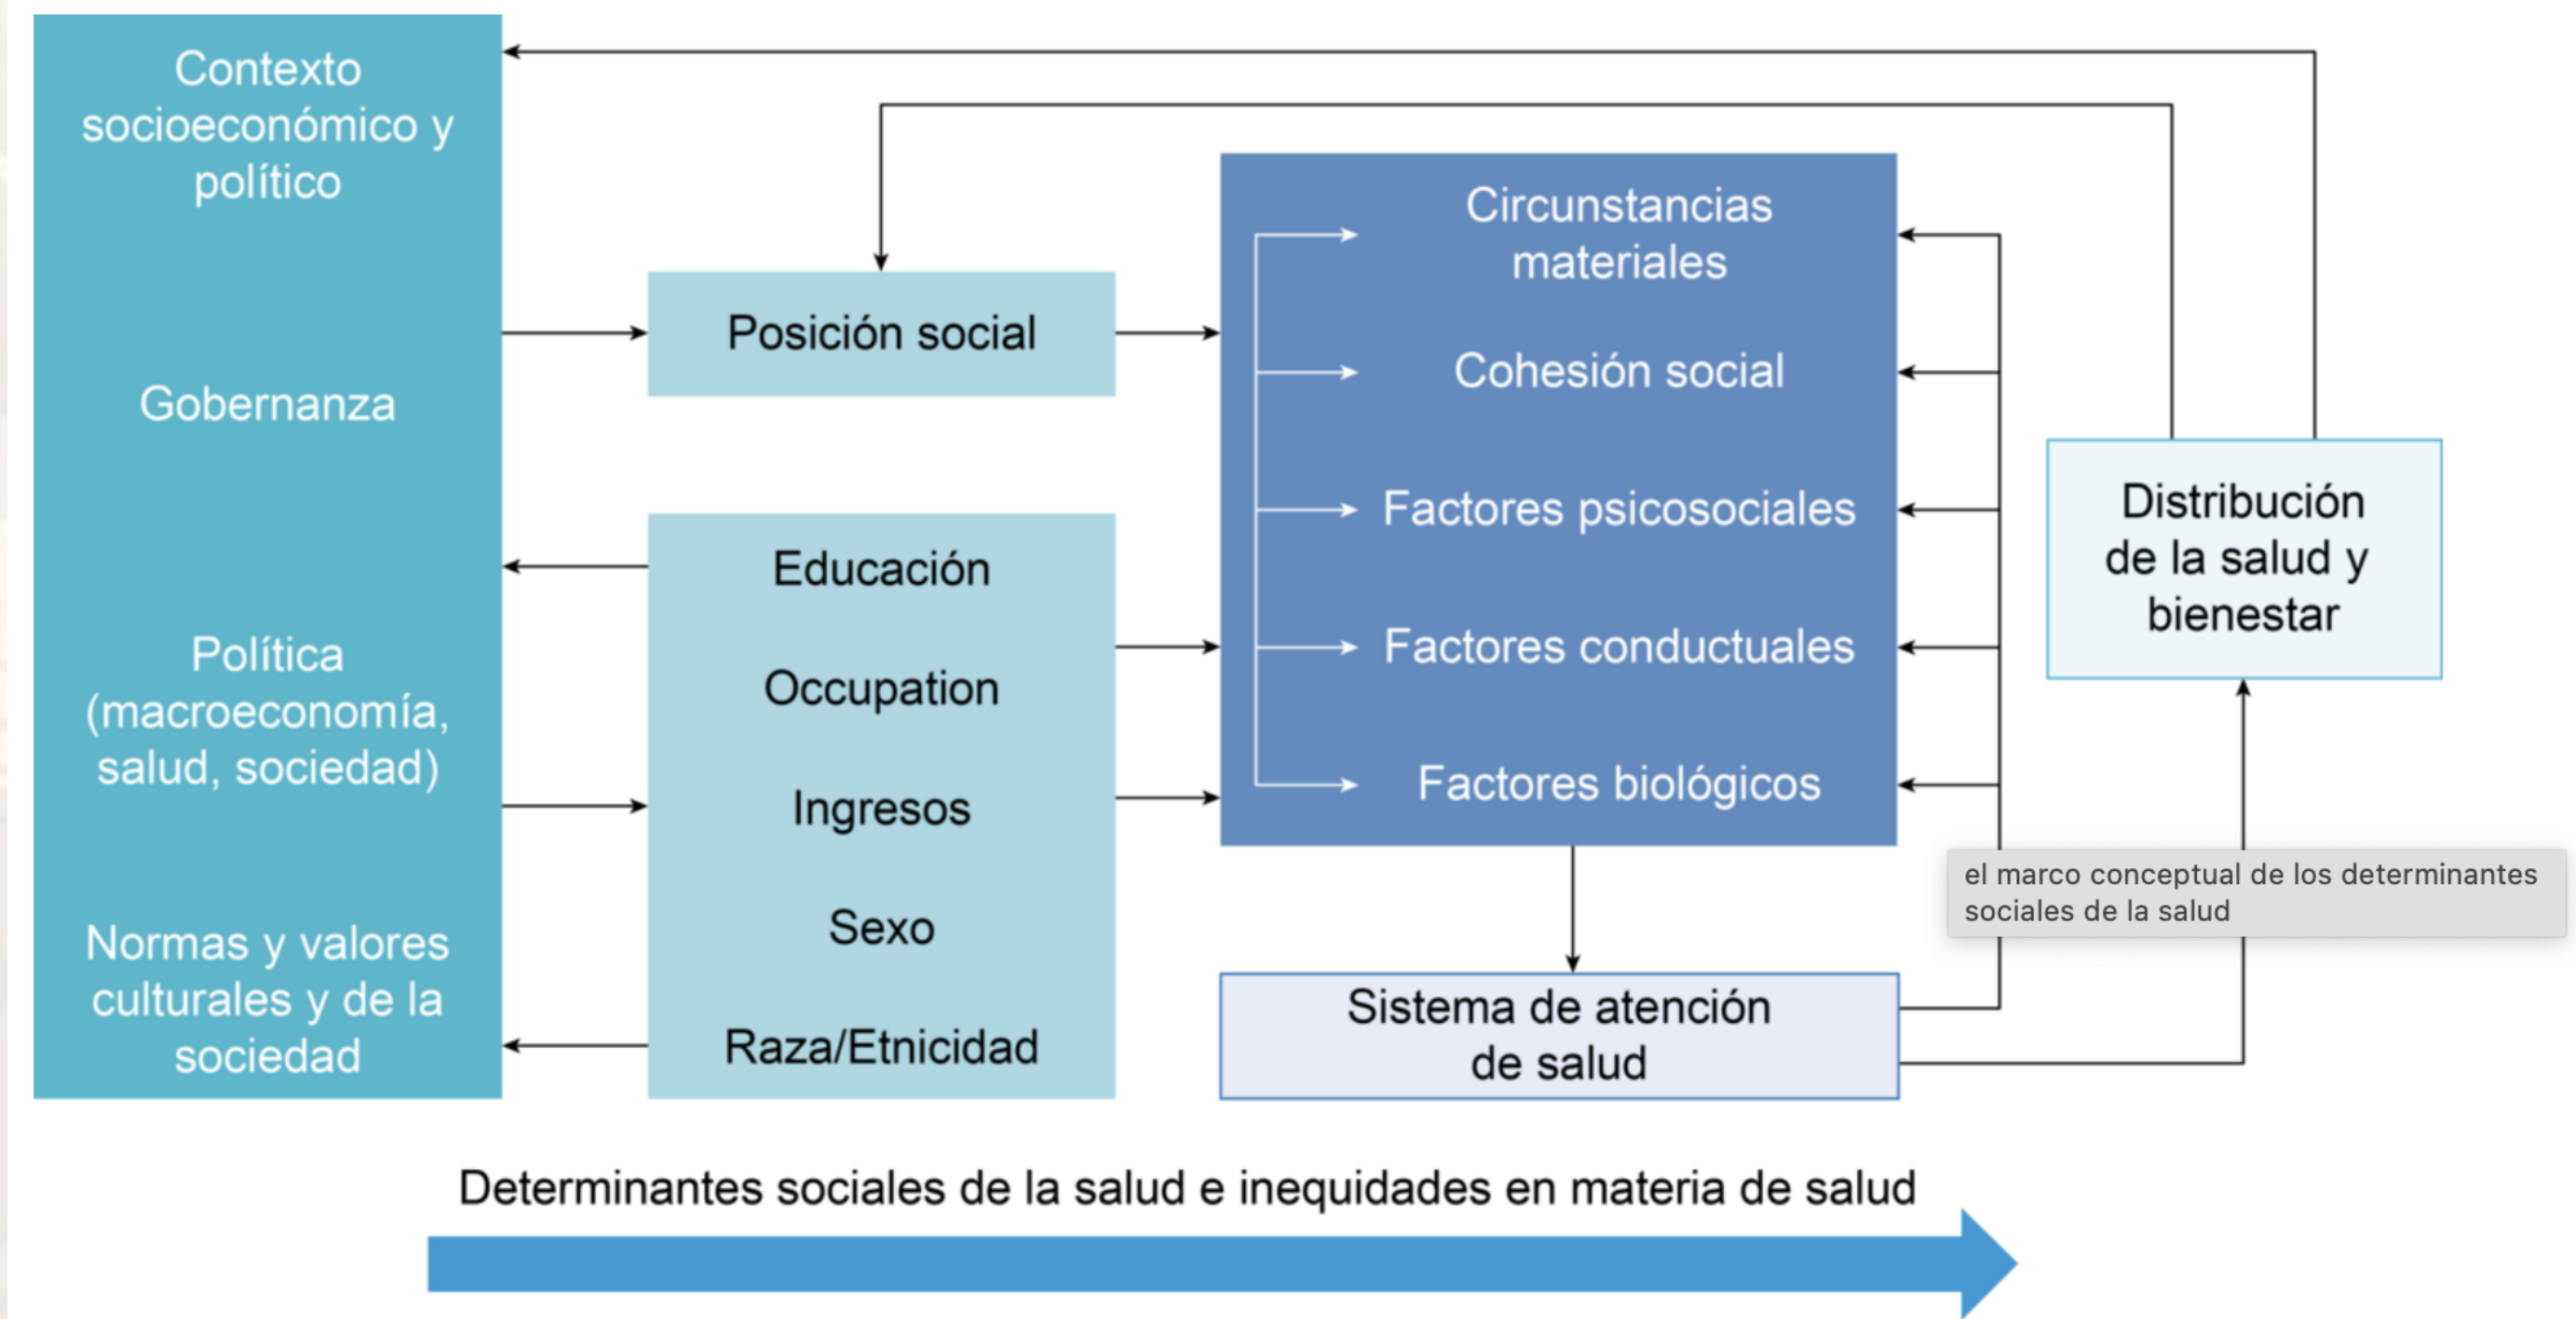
Contexto socioeconómico y político

Gobernanza

Política (macroeconomía, salud, sociedad)

Normas y valores culturales y de la sociedad

Posición social

Educación

Occupation

Ingresos

Sexo

Raza/Etnicidad

Circunstancias materiales

Cohesión social

Factores psicosociales

Factores conductuales

Factores biológicos

Sistema de atención de salud

Distribución de la salud y bienestar

el marco conceptual de los determinantes sociales de la salud

Determinantes sociales de la salud e inequidades en materia de salud